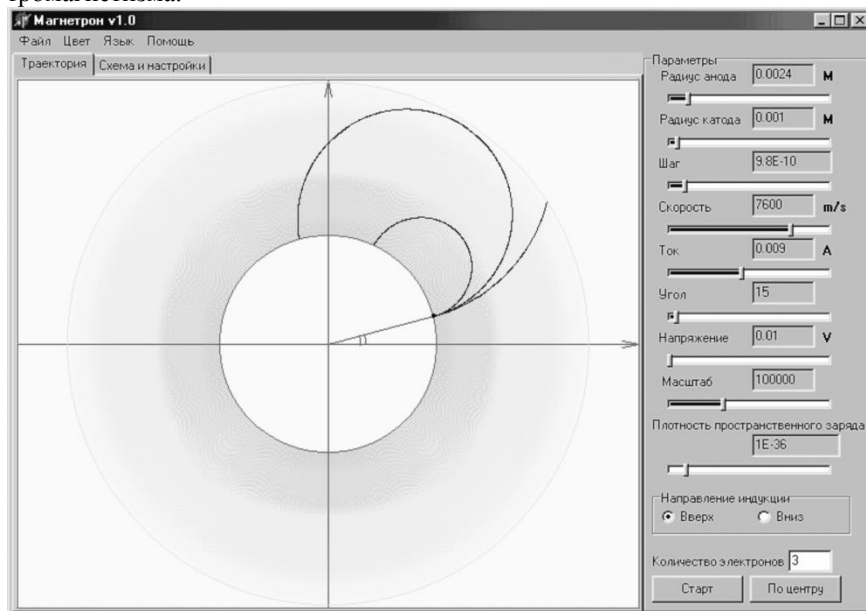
тромагнетизма.

Магнетрон v1.0

Файл Цвет Язык Помощь

Траектория | Схема и настройки

Параметры

Радиус анода 0.0024 М

Радиус катода 0.001 М

Шаг 9.8E-10

Скорость 7600 m/s

Ток 0.009 А

Угол 15

Напряжение 0.01 V

Масштаб 100000

Плотность пространственного заряда 1E-36

Направление индукции

Вверх Вниз

Количество электронов 3

Старт По центру